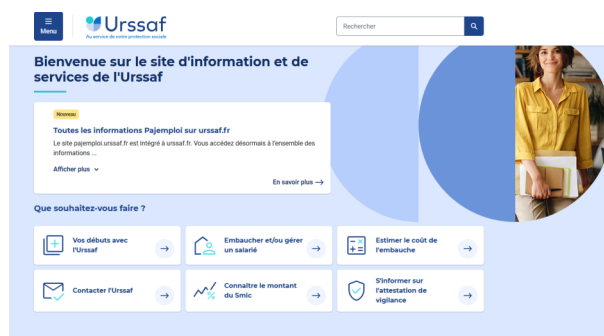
Menu

Urssaf
Au service de notre protection sociale

Rechercher

Bienvenue sur le site d'information et de services de l'Urssaf

Nouveau

Toutes les informations Pajemploi sur urssaf.fr

Le site pajemploi.urssaf.fr est intégré à urssaf.fr. Vous accédez désormais à l'ensemble des informations ...

Afficher plus

En savoir plus →

Que souhaitez-vous faire ?

Vos débuts avec l'Urssaf →

Embaucher et/ou gérer un salarié →

Estimer le coût de l'embauche →

Contacter l'Urssaf →

Connaître le montant du Smic →

S'informer sur l'attestation de vigilance →